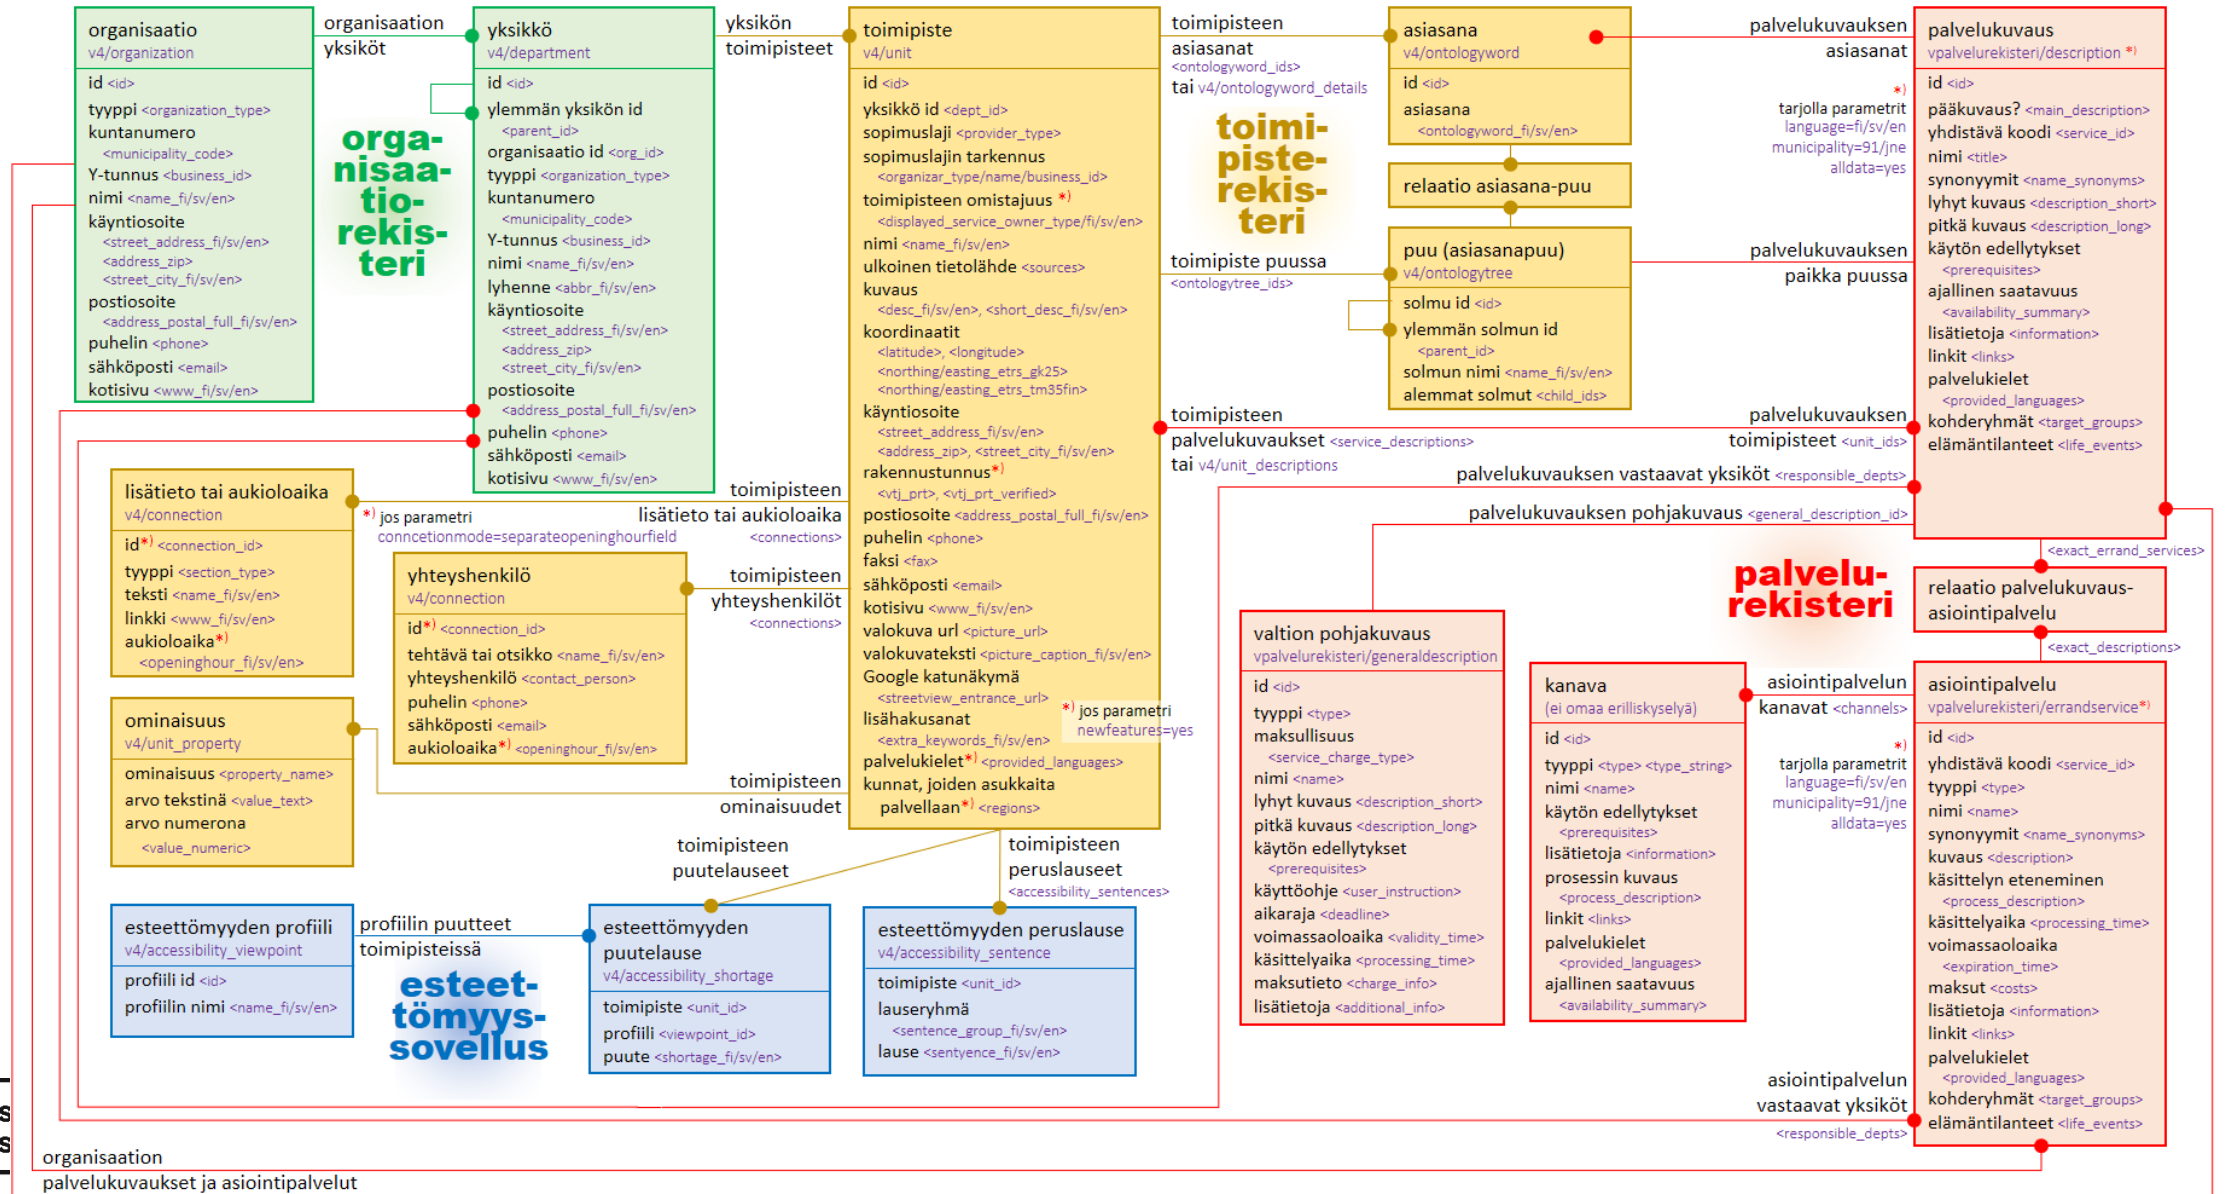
organisaatio
v4/organization
id <id>
tyyppi <organization_type>
kuntanumero
<municipality_code>
Y-tunnus <business_id>
nimi <name_fi/sv/en>
käyntiosoite
<street_address_fi/sv/en>
<address_zip>
<street_city_fi/sv/en>
postiosoite
<address_postal_full_fi/sv/en>
puhelin <phone>
sähköposti <email>
kotisivu <www_fi/sv/en>

organisaation yksiköt

organisaatiorekisteri

yksikkö
v4/department
id <id>
ylemmän yksikön id
<parent_id>
organisaatio id <org_id>
tyyppi <organization_type>
kuntanumero
<municipality_code>
Y-tunnus <business_id>
nimi <name_fi/sv/en>
lyhenne <abbr_fi/sv/en>
käyntiosoite
<street_address_fi/sv/en>
<address_zip>
<street_city_fi/sv/en>
postiosoite
<address_postal_full_fi/sv/en>
puhelin <phone>
sähköposti <email>
kotisivu <www_fi/sv/en>

yksikön toimipisteet

toimipiste
v4/unit
id <id>
yksikkö id <dept_id>
sopimuslaji <provider_type>
sopimuslajin tarkennus
<organizar_type/name/business_id>
toimipisteen omistajuus *)
<displayed_service_owner_type/fi/sv/en>
nimi <name_fi/sv/en>
ulkoinen tietolähde <sources>
kuvaus
<desc_fi/sv/en>, <short_desc_fi/sv/en>
koordinaatit
<latitude>, <longitude>
<northing/easting_etrs_gk25>
<northing/easting_etrs_tm35fin>
käyntiosoite
<street_address_fi/sv/en>
<address_zip>, <street_city_fi/sv/en>
rakennustunnus*)
<vtj_prt>, <vtj_prt_verified>
postiosoite <address_postal_full_fi/sv/en>
puhelin <phone>
faksi <fax>
sähköposti <email>
kotisivu <www_fi/sv/en>
valokuva url <picture_url>
valokuvateksti <picture_caption_fi/sv/en>
Google katunäkymä
<streetview_entrance_url>
lisähakusanat
<extra_keywords_fi/sv/en>
palvelukielet*) <provided_languages>
kunnat, joiden asukkaita palvellaan*) <regions>

*) jos parametri newfeatures=yes

toimipisteen asiasanat
<ontologyword_ids>
tai v4/ontologyword_details

toimipisterekisteri

asiasana
v4/ontologyword
id <id>
asiasana
<ontologyword_fi/sv/en>

relaatio asiasana-puu

puu (asiasanapuu)
v4/ontologytree
solmu id <id>
ylemmän solmun id
<parent_id>
solmun nimi <name_fi/sv/en>
alemmat solmut <child_ids>

toimipiste puussa
<ontologytree_ids>

palvelukuvauksen asiasanat

*) tarjolla parametrit
language=fi/sv/en
municipality=91/jne
alldata=yes

palvelukuvauksen paikka puussa

palvelukuvaus
vpalvelurekisteri/description *)
id <id>
pääkuvaus? <main_description>
yhdistävä koodi <service_id>
nimi <title>
synonyymit <name_synonyms>
lyhyt kuvaus <description_short>
pitkä kuvaus <description_long>
käytön edellytykset
<prerequisites>
ajallinen saatavuus
<availability_summary>
lisätietoja <information>
linkit <links>
palvelukielet
<provided_languages>
kohderyhmät <target_groups>
elämäntilanteet <life_events>

toimipisteen palvelukuvaukset <service_descriptions>
tai v4/unit_descriptions

palvelukuvauksen toimipisteet <unit_ids>

palvelukuvauksen vastaavat yksiköt <responsible_depts>

palvelukuvauksen pohjakuvaus <general_description_id>

<exact_errand_services>

relaatio palvelukuvaus-asiointipalvelu

<exact_descriptions>

palvelurekisteri

lisätieto tai aukioloaika
v4/connection
id*) <connection_id>
tyyppi <section_type>
teksti <name_fi/sv/en>
linkki <www_fi/sv/en>
aukioloaika*)
<openinghour_fi/sv/en>

*) jos parametri
conncetionmode=separateopeninghourfield

toimipisteen lisätieto tai aukioloaika
<connections>

yhteyshenkilö
v4/connection
id*) <connection_id>
tehtävä tai otsikko <name_fi/sv/en>
yhteyshenkilö <contact_person>
puhelin <phone>
sähköposti <email>
aukioloaika*) <openinghour_fi/sv/en>

toimipisteen yhteyshenkilöt
<connections>

ominaisuus
v4/unit_property
ominaisuus <property_name>
arvo tekstinä <value_text>
arvo numerona
<value_numeric>

toimipisteen ominaisuudet

valtion pohjakuvaus
vpalvelurekisteri/generaldescription
id <id>
tyyppi <type>
maksullisuus
<service_charge_type>
nimi <name>
lyhyt kuvaus <description_short>
pitkä kuvaus <description_long>
käytön edellytykset
<prerequisites>
käyttöohje <user_instruction>
aikaraja <deadline>
voimassaoloaika <validity_time>
käsittelyaika <processing_time>
maksutieto <charge_info>
lisätietoja <additional_info>

kanava
(ei omaa erilliskyselyä)
id <id>
tyyppi <type> <type_string>
nimi <name>
käytön edellytykset
<prerequisites>
lisätietoja <information>
prosessin kuvaus
<process_description>
linkit <links>
palvelukielet
<provided_languages>
ajallinen saatavuus
<availability_summary>

asiointipalvelun kanavat <channels>

*) tarjolla parametrit
language=fi/sv/en
municipality=91/jne
alldata=yes

asiointipalvelu
vpalvelurekisteri/errandservice*)
id <id>
yhdistävä koodi <service_id>
tyyppi <type>
nimi <name>
synonyymit <name_synonyms>
kuvaus <description>
käsittelyn eteneminen
<process_description>
käsittelyaika <processing_time>
voimassaoloaika
<expiration_time>
maksut <costs>
lisätietoja <information>
linkit <links>
palvelukielet
<provided_languages>
kohderyhmät <target_groups>
elämäntilanteet <life_events>

toimipisteen puutelauseet

toimipisteen peruslauseet
<accessibility_sentences>

esteettömyyden profiili
v4/accessibility_viewpoint
profiili id <id>
profiilin nimi <name_fi/sv/en>

profiilin puutteet toimipisteissä

esteettömyyssovellus

esteettömyyden puutelause
v4/accessibility_shortage
toimipiste <unit_id>
profiili <viewpoint_id>
puute <shortage_fi/sv/en>

esteettömyyden peruslause
v4/accessibility_sentence
toimipiste <unit_id>
lauseryhmä
<sentence_group_fi/sv/en>
lause <sentyence_fi/sv/en>

asiointipalvelun vastaavat yksiköt
<responsible_depts>

organisaation palvelukuvaukset ja asiointipalvelut